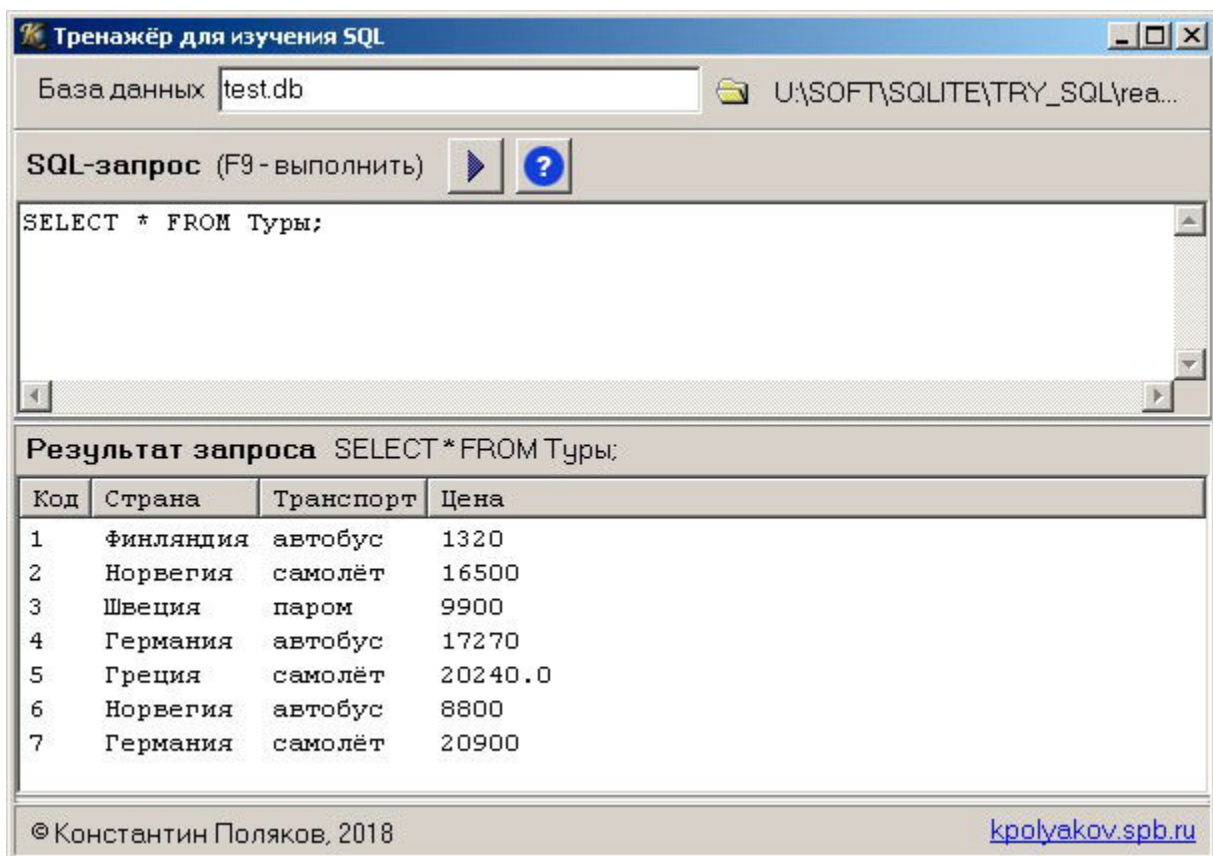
Тренажёр для изучения SQL

База данных test.db U:\SOFT\SQLITE\TRY_SQL\rea...

SQL-запрос (F9 - выполнить)

SELECT * FROM Туры;

Результат запроса SELECT * FROM Туры;

| Код | Страна | Транспорт | Цена |
|---|---|---|---|
| 1 | Финляндия | автобус | 1320 |
| 2 | Норвегия | самолёт | 16500 |
| 3 | Швеция | паром | 9900 |
| 4 | Германия | автобус | 17270 |
| 5 | Греция | самолёт | 20240.0 |
| 6 | Норвегия | автобус | 8800 |
| 7 | Германия | самолёт | 20900 |

© Константин Поляков, 2018 kpolyakov.spb.ru